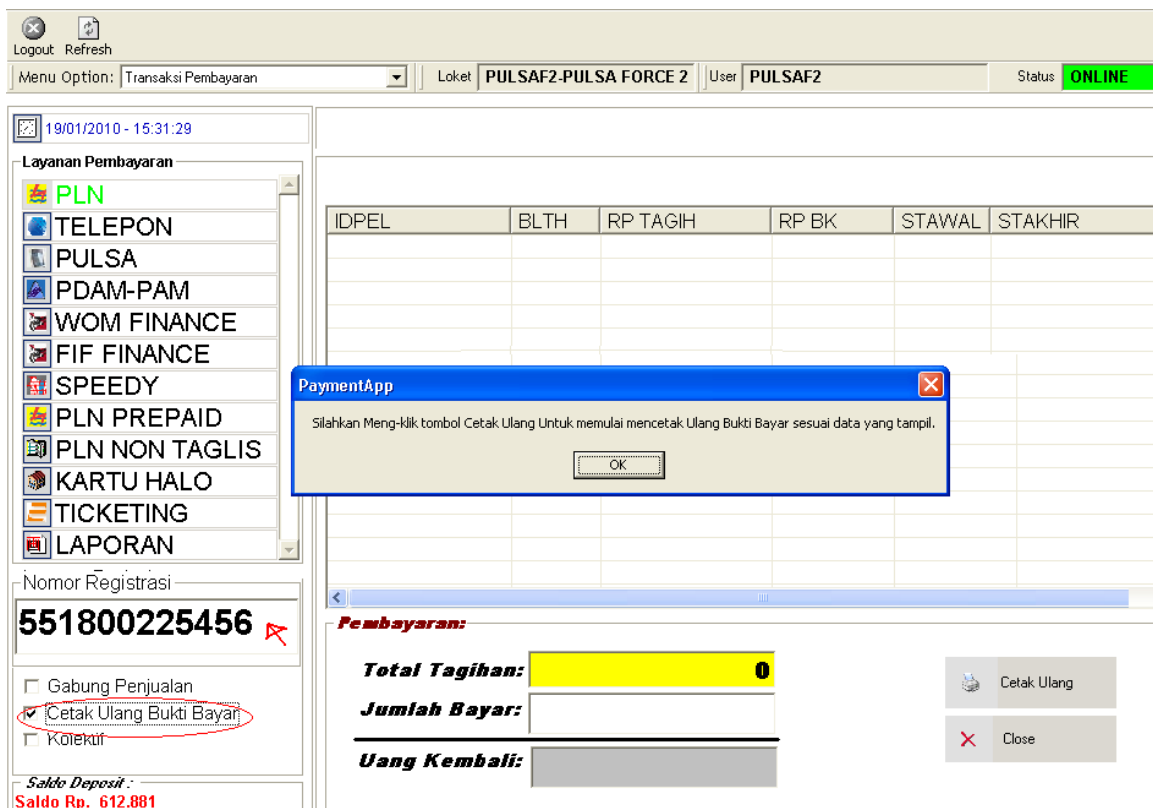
Logout Refresh

Menu Option: Transaksi Pembayaran

Loket PULSAF2-PULSA FORCE 2

User PULSAF2

Status ONLINE

19/01/2010 - 15:31:29

Layanan Pembayaran

PLN
TELEPON
PULSA
PDAM-PAM
WOM FINANCE
FIF FINANCE
SPEEDY
PLN PREPAID
PLN NON TAGLIS
KARTU HALO
TICKETING
LAPORAN

Nomor Registrasi

551800225456

Gabung Penjualan
Cetak Ulang Bukti Bayar
Kolektif

Saldo Deposit :
Saldo Rp. 612.881

| IDPEL | BLTH | RP TAGIH | RP BK | STAWAL | STAKHIR |
|---|---|---|---|---|---|

PaymentApp

Silahkan Meng-klik tombol Cetak Ulang Untuk memulai mencetak Ulang Bukti Bayar sesuai data yang tampil.

OK

Pembayaran:

Total Tagihan: 0

Jumlah Bayar:

Uang Kembali:

Cetak Ulang

Close